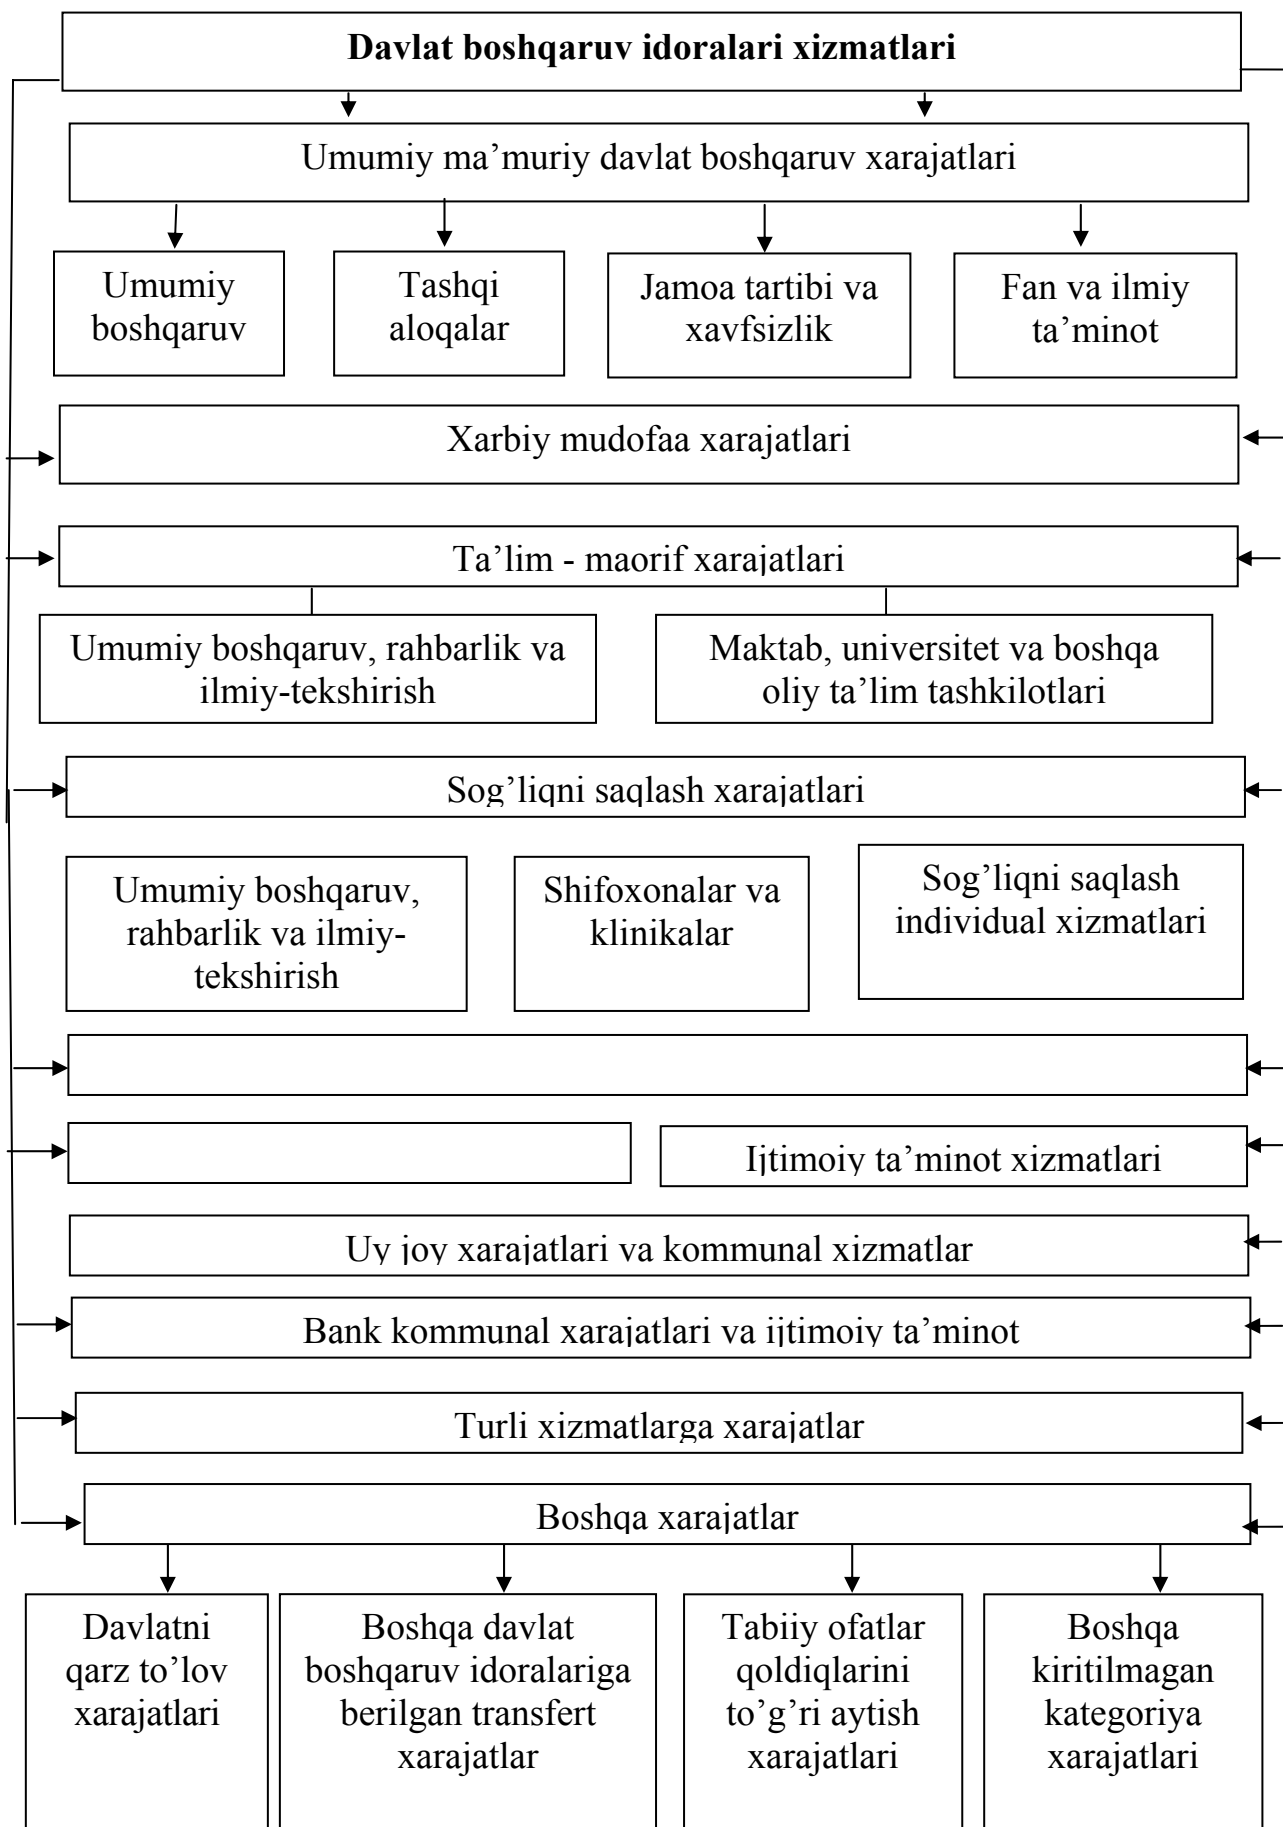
Davlat boshqaruv idoralari xizmatlari

Umumiy ma'muriy davlat boshqaruv xarajatlari

Umumiy boshqaruv

Tashqi aloqalar

Jamoa tartibi va xavfsizlik

Fan va ilmiy ta'minot

Xarbiy mudofaa xarajatlari

Ta'lim - maorif xarajatlari

Umumiy boshqaruv, rahbarlik va ilmiy-tekshirish

Maktab, universitet va boshqa oliy ta'lim tashkilotlari

Sog'liqni saqlash xarajatlari

Umumiy boshqaruv, rahbarlik va ilmiy-tekshirish

Shifoxonalar va klinikalar

Sog'liqni saqlash individual xizmatlari

Ijtimoiy ta'minot xizmatlari

Uy joy xarajatlari va kommunal xizmatlar

Bank kommunal xarajatlari va ijtimoiy ta'minot

Turli xizmatlarga xarajatlar

Boshqa xarajatlar

Davlatni qarz to'lov xarajatlari

Boshqa davlat boshqaruv idoralariga berilgan transfert xarajatlar

Tabiiy ofatlar qoldiqlarini to'g'ri aytish xarajatlari

Boshqa kiritilmagan kategoriya xarajatlari